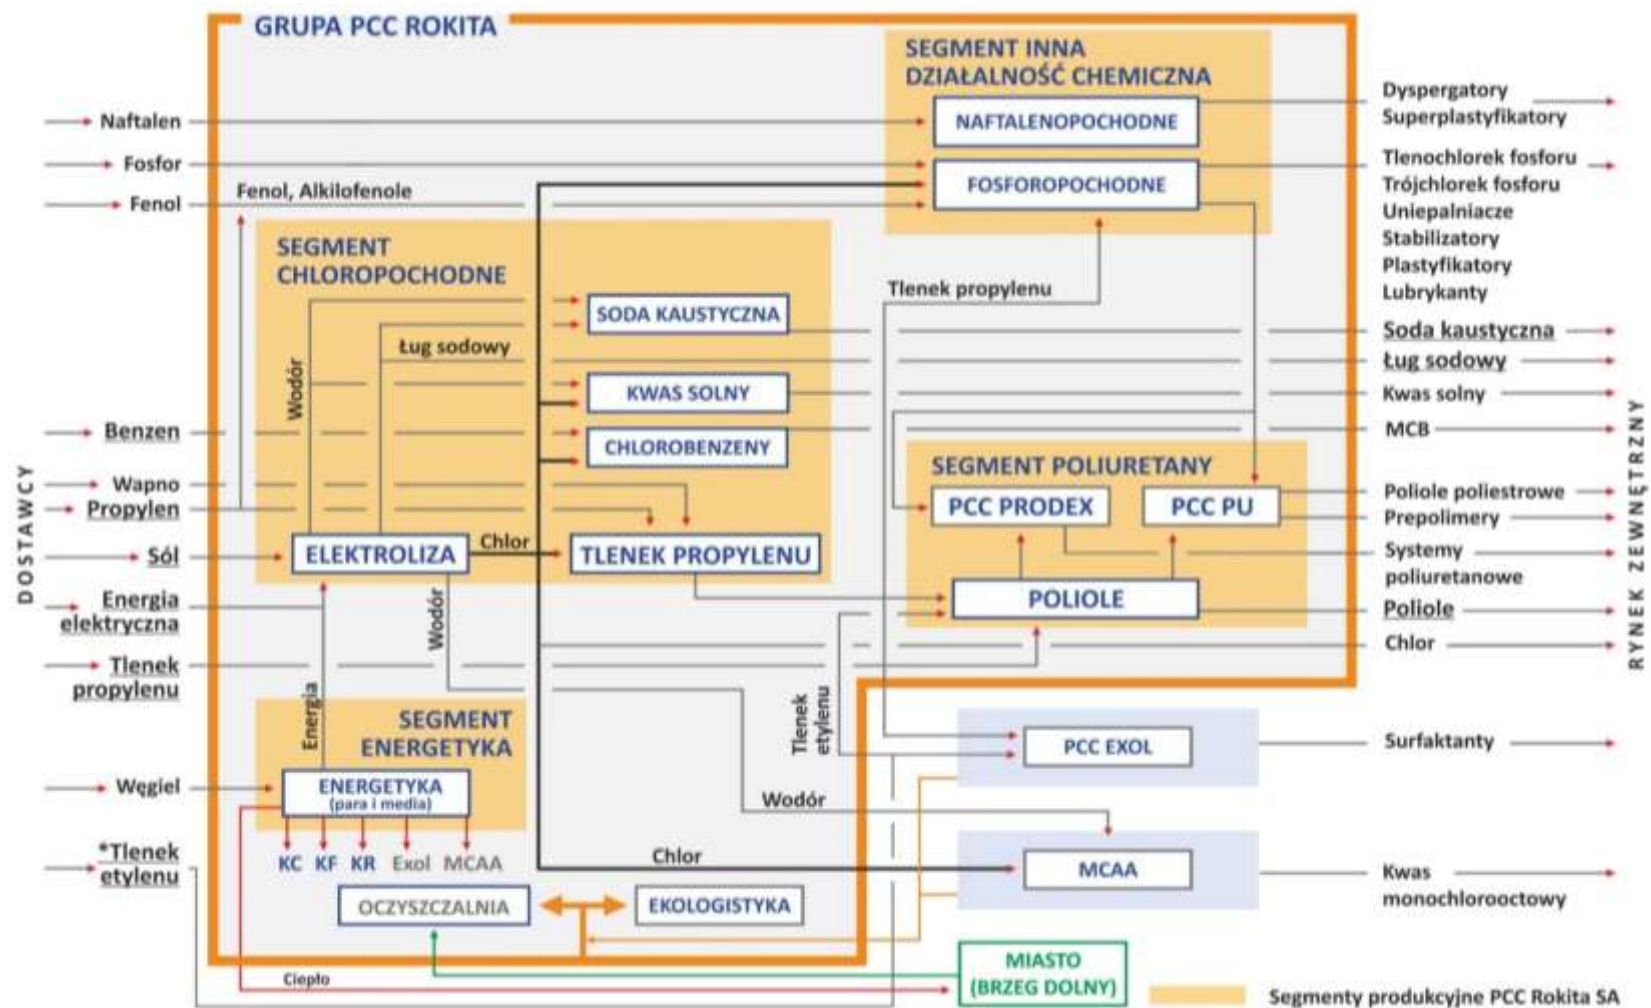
GRUPA PCC ROKITA

SEGMENT INNA DZIAŁALNOŚĆ CHEMICZNA

NAFTALENOPOCHODNE

FOSFOROPOCHODNE

Dyspergatory
Superplastyfikatory

Tlenochlorek fosforu
Trójchlorek fosforu
Uniepalniacze
Stabilizatory
Plastyfikatory
Lubrykanty

DOSTAWCY

Naftalen
Fosfor
Fenol
Fenol, Alkilofenole

SEGMENT CHLOROPOCHODNE

Wodór
Ług sodowy

SODA KAUSTYCZNA
KWAS SOLNY
CHLOROBENZENY

Tlenek propylenu

Soda kaustyczna
Ług sodowy
Kwas solny
MCB

RYNEK ZEWNĘTRZNY

Benzen
Wapno
Propylen
Sól
Energia elektryczna
Tlenek propylenu

ELEKTROLIZA
Chlor
TLENEK PROPYLENU

Wodór

SEGMENT POLIURETANY

PCC PRODEX
PCC PU
POLIOLE

Poliole poliestrowe
Prepolimery
Systemy poliuretanowe
Poliole
Chlor

Energia

SEGMENT ENERGETYKA

Węgiel

ENERGETYKA
(para i media)

KC KF KR Exol MCAA

Tlenek etylenu

PCC EXOL
Surfaktanty

Wodór

*Tlenek etylenu

Chlor

MCAA
Kwas monochlorooctowy

OCZYSZCZALNIA
EKOLOGISTYKA

MIASTO
(BRZEG DOLNY)

Ciepło

Segmenty produkcyjne PCC Rokita SA